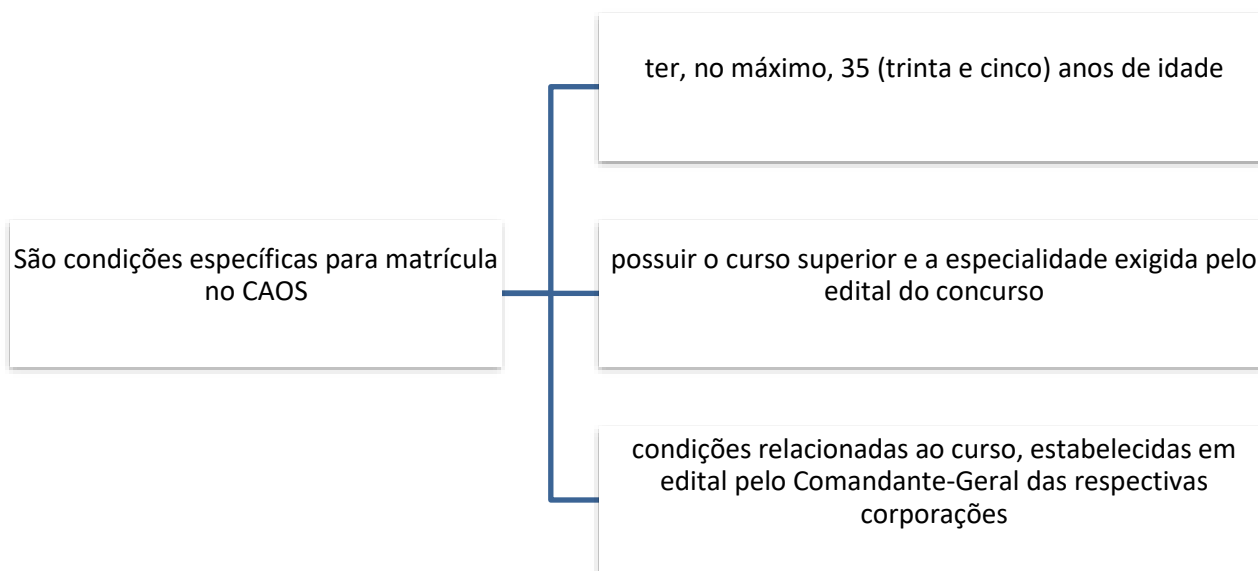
São condições específicas para matrícula no CAOS

ter, no máximo, 35 (trinta e cinco) anos de idade

possuir o curso superior e a especialidade exigida pelo edital do concurso

condições relacionadas ao curso, estabelecidas em edital pelo Comandante-Geral das respectivas corporações